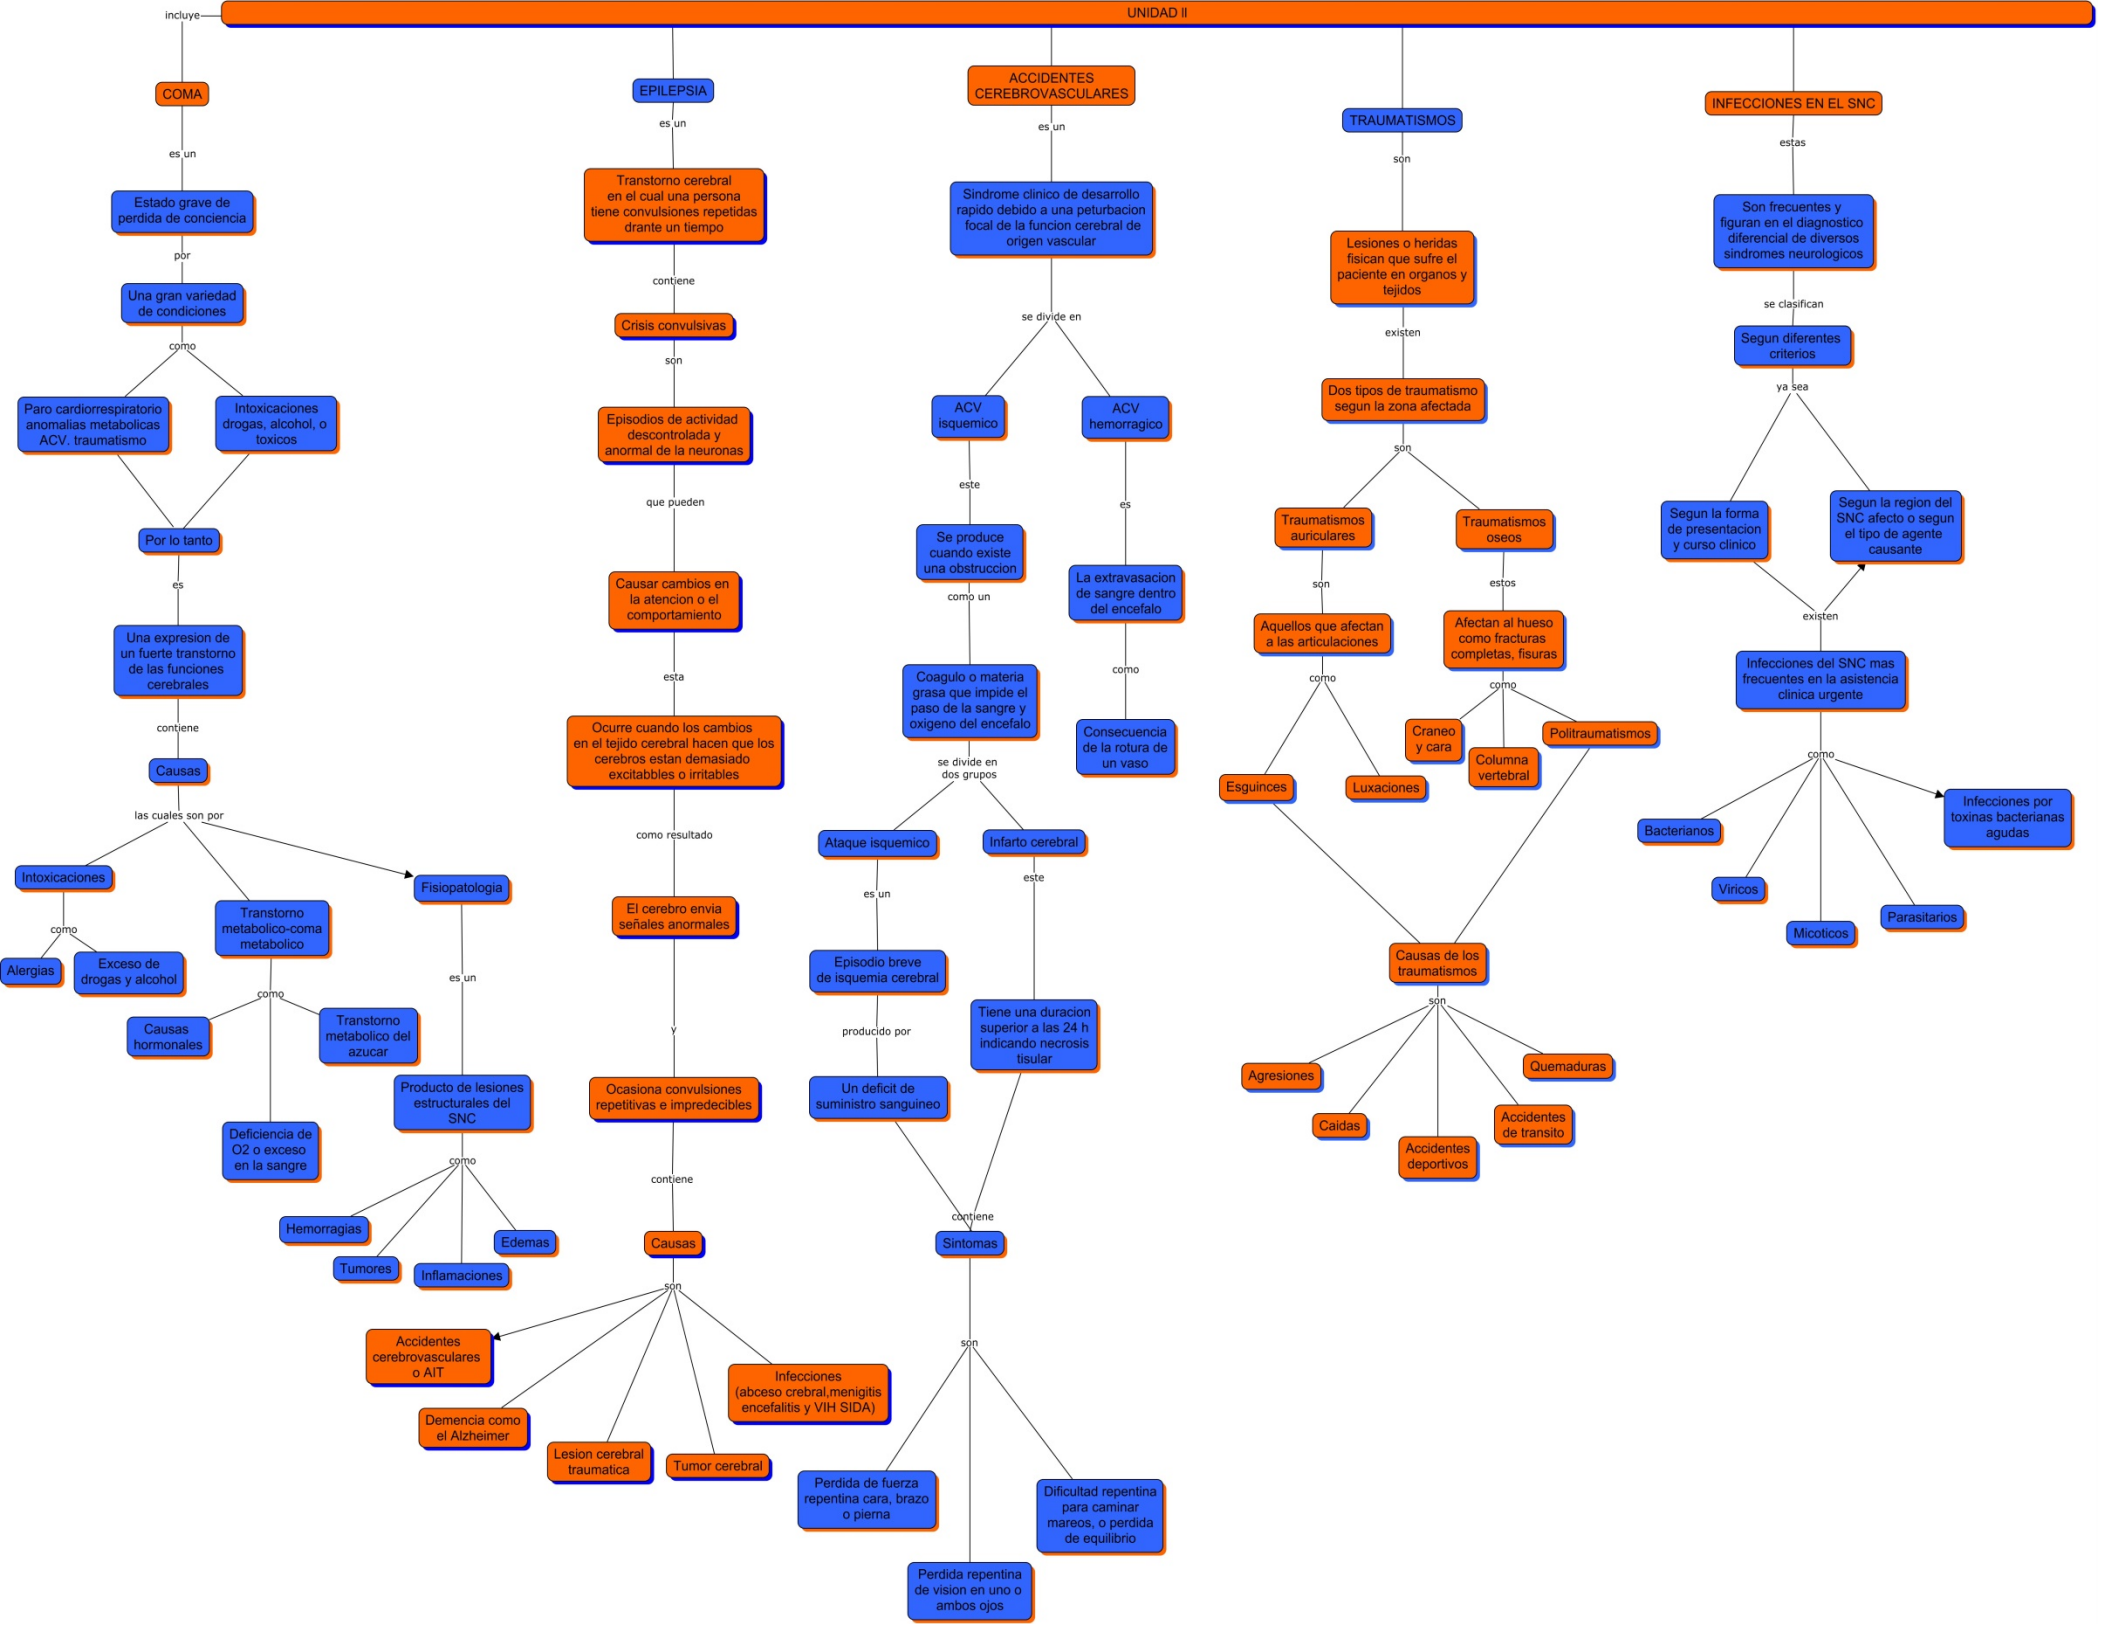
UNIDAD II

incluye

COMA
es un
Estado grave de perdida de conciencia
por
Una gran variedad de condiciones
como
Paro cardiorrespiratorio anomalias metabolicas ACV. traumatismo
Intoxicaciones drogas, alcohol, o toxicos
Por lo tanto
es
Una expresion de un fuerte transtorno de las funciones cerebrales
contiene
Causas
las cuales son por
Intoxicaciones
como
Alergias
Exceso de drogas y alcohol
Transtorno metabolico-coma metabolico
como
Causas hormonales
Transtorno metabolico del azucar
Deficiencia de O2 o exceso en la sangre
Fisiopatologia
es un
Producto de lesiones estructurales del SNC
como
Hemorragias
Tumores
Inflamaciones
Edemas

EPILEPSIA
es un
Transtorno cerebral en el cual una persona tiene convulsiones repetidas drante un tiempo
contiene
Crisis convulsivas
son
Episodios de actividad descontrolada y anormal de la neuronas
que pueden
Causar cambios en la atencion o el comportamiento
esta
Ocurre cuando los cambios en el tejido cerebral hacen que los cerebros estan demasiado excitabbles o irritables
como resultado
El cerebro envia señales anormales
y
Ocasiona convulsiones repetivas e impredecibles
contiene
Causas
son
Accidentes cerebrovasculares o AIT
Demencia como el Alzheimer
Lesion cerebral traumatica
Tumor cerebral
Infecciones (abceso crebral,menigitis encefalitis y VIH SIDA)

ACCIDENTES CEREBROVASCULARES
es un
Sindrome clinico de desarrollo rapido debido a una peturbacion focal de la funcion cerebral de origen vascular
se divide en
ACV isquemico
este
Se produce cuando existe una obstruccion
como un
Coagulo o materia grasa que impide el paso de la sangre y oxigeno del encefalo
se divide en dos grupos
Ataque isquemico
es un
Episodio breve de isquemia cerebral
producido por
Un deficit de suministro sanguineo
Infarto cerebral
este
Tiene una duracion superior a las 24 h indicando necrosis tisular
contiene
Sintomas
son
Perdida de fuerza repentina cara, brazo o pierna
Perdida repentina de vision en uno o ambos ojos
Dificultad repentina para caminar mareos, o perdida de equilibrio
ACV hemorragico
es
La extravasacion de sangre dentro del encefalo
como
Consecuencia de la rotura de un vaso

TRAUMATISMOS
son
Lesiones o heridas fisican que sufre el paciente en organos y tejidos
existen
Dos tipos de traumatismo segun la zona afectada
son
Traumatismos auriculares
son
Aquellos que afectan a las articulaciones
como
Esguinces
Luxaciones
Traumatismos oseos
estos
Afectan al hueso como fracturas completas, fisuras
como
Craneo y cara
Columna vertebral
Politraumatismos
Causas de los traumatismos
son
Agresiones
Caidas
Accidentes deportivos
Accidentes de transito
Quemaduras

INFECCIONES EN EL SNC
estas
Son frecuentes y figuran en el diagnostico diferencial de diversos sindromes neurologicos
se clasifican
Segun diferentes criterios
ya sea
Segun la forma de presentacion y curso clinico
Segun la region del SNC afecto o segun el tipo de agente causante
existen
Infecciones del SNC mas frecuentes en la asistencia clinica urgente
como
Bacterianos
Viricos
Micoticos
Parasitarios
Infecciones por toxinas bacterianas agudas